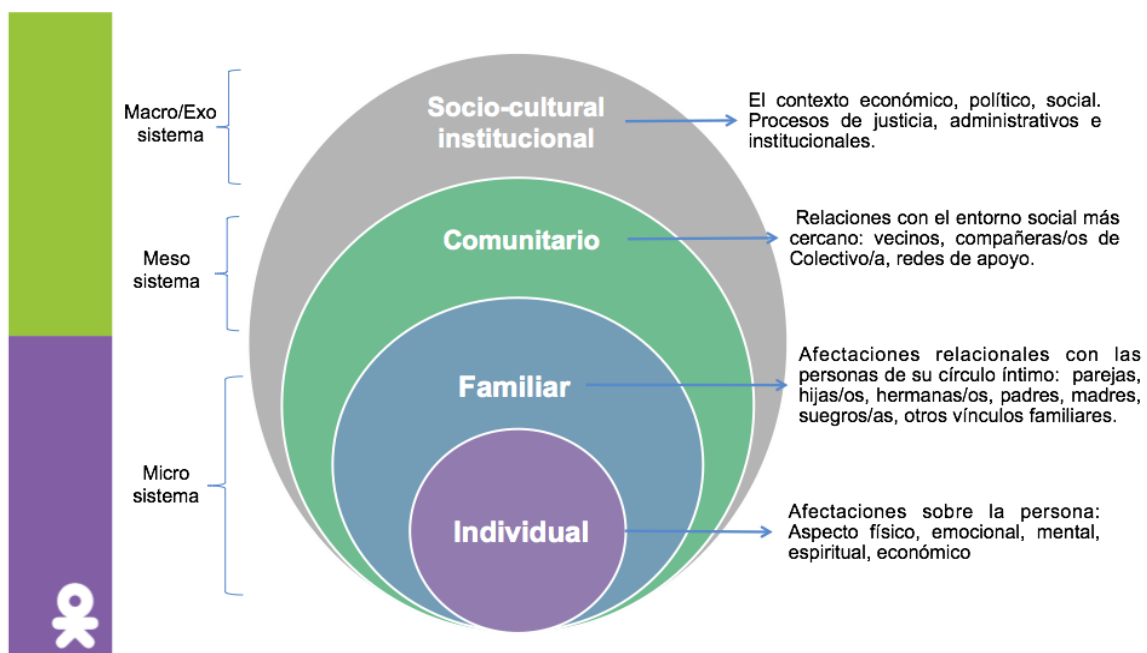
Macro/Exo sistema

Meso sistema

Micro sistema

Socio-cultural institucional

Comunitario

Familiar

Individual

El contexto económico, político, social. Procesos de justicia, administrativos e institucionales.

Relaciones con el entorno social más cercano: vecinos, compañeras/os de Colectivo/a, redes de apoyo.

Afectaciones relacionales con las personas de su círculo íntimo: parejas, hijas/os, hermanas/os, padres, madres, suegros/as, otros vínculos familiares.

Afectaciones sobre la persona: Aspecto físico, emocional, mental, espiritual, económico